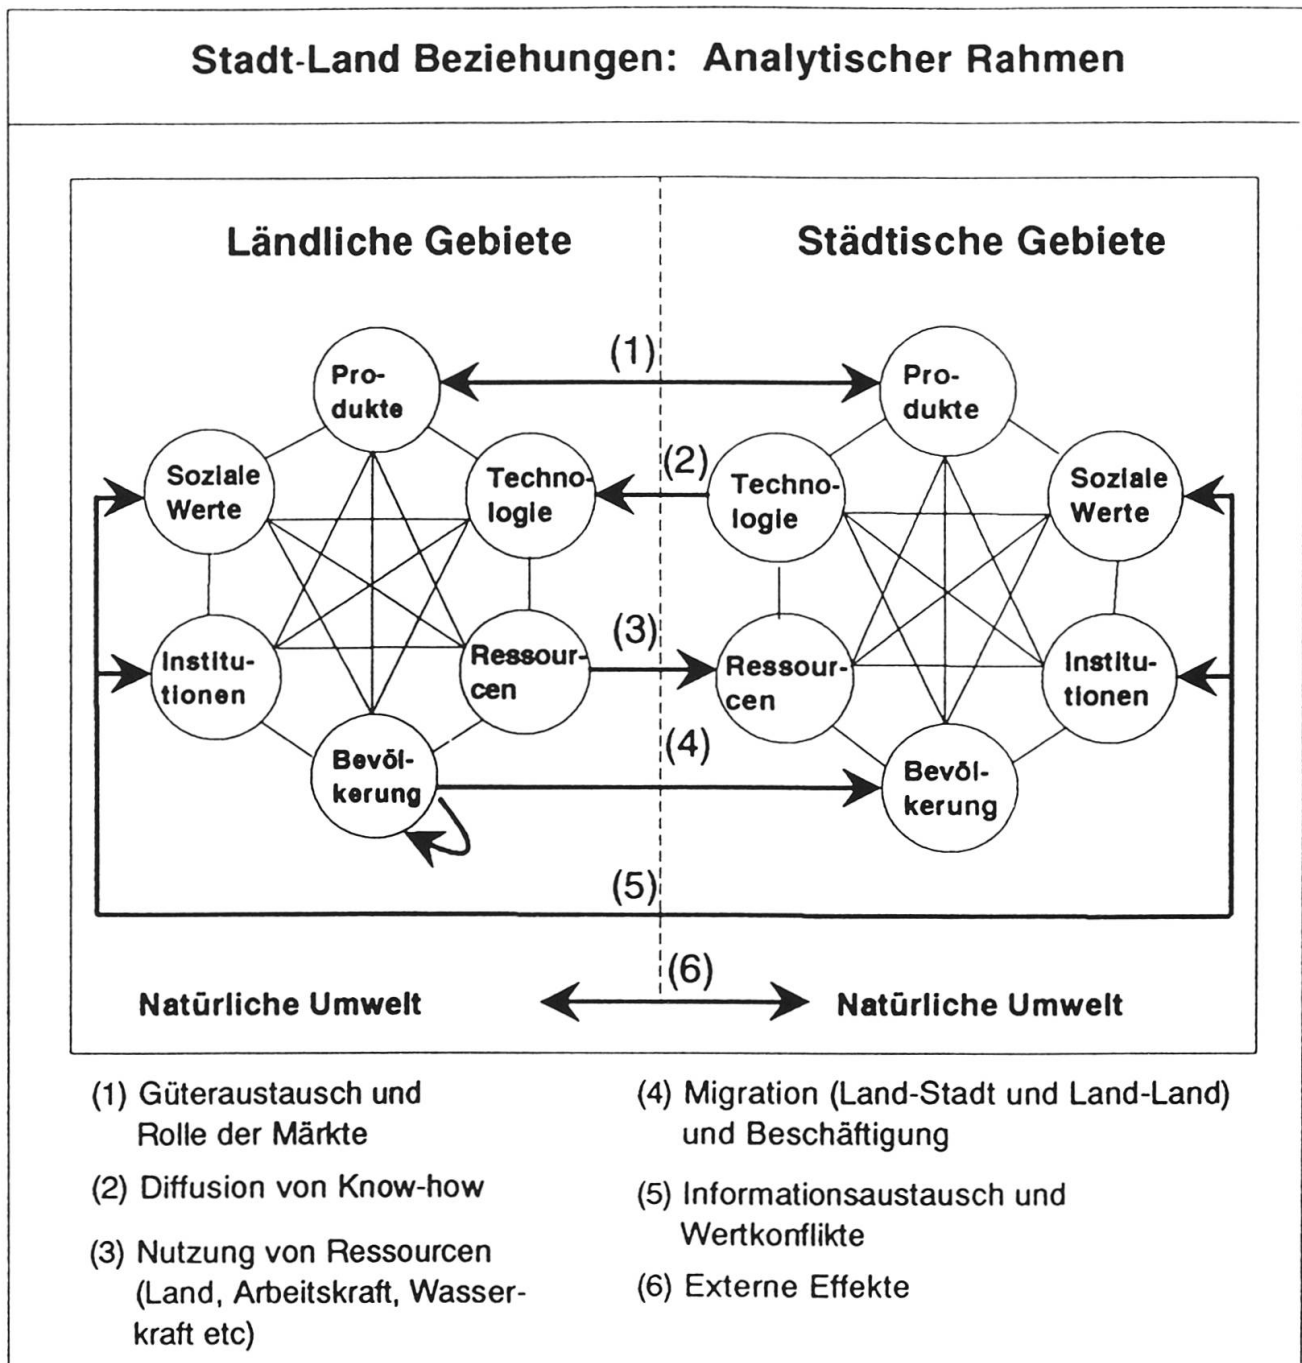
Stadt-Land Beziehungen: Analytischer Rahmen

Ländliche Gebiete

Städtische Gebiete

(1)

Produkte

Produkte

(2)

Soziale Werte

Technologie

Technologie

Soziale Werte

(3)

Institutionen

Ressourcen

Ressourcen

Institutionen

(4)

Bevölkerung

Bevölkerung

(5)

(6)

Natürliche Umwelt

Natürliche Umwelt

(1) Güteraustausch und Rolle der Märkte

(2) Diffusion von Know-how

(3) Nutzung von Ressourcen (Land, Arbeitskraft, Wasserkraft etc)

(4) Migration (Land-Stadt und Land-Land) und Beschäftigung

(5) Informationsaustausch und Wertkonflikte

(6) Externe Effekte